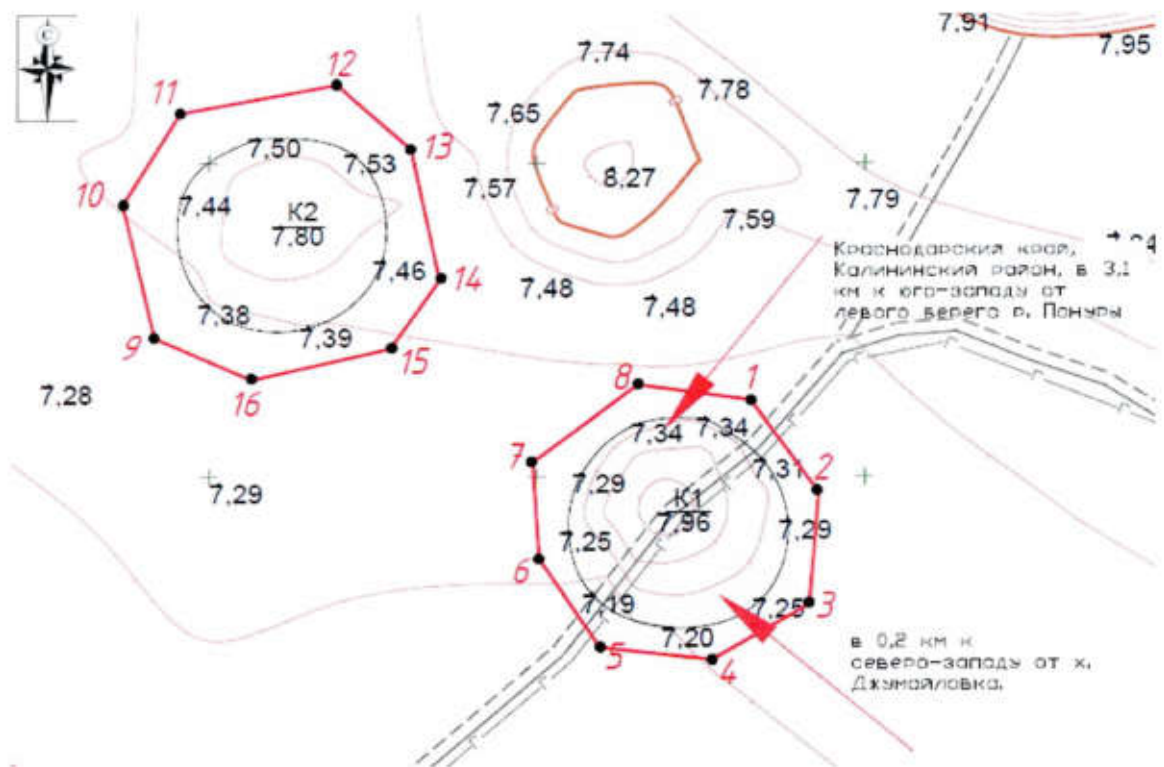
С

7,91
7,95

7,74
12
11
7,78
7,65
7,50
13
7,53
10
7,57
8,27
7,44
К2
7,80
7,79
7,59
Краснодарский край, Калининский район, в 3,1 км к юго-западу от левого берега р. Понуры
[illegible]
7,46
14
7,48
7,48
7,38
7,39
9
15
16
7,28
8
1
7,34
7,34
7
7,31
2
7,29
К1
7,96
7,29
7,29
7,25
6
7,19
7,25
3
7,20
5
4
в 0,2 км к северо-западу от х. Джумайловка.